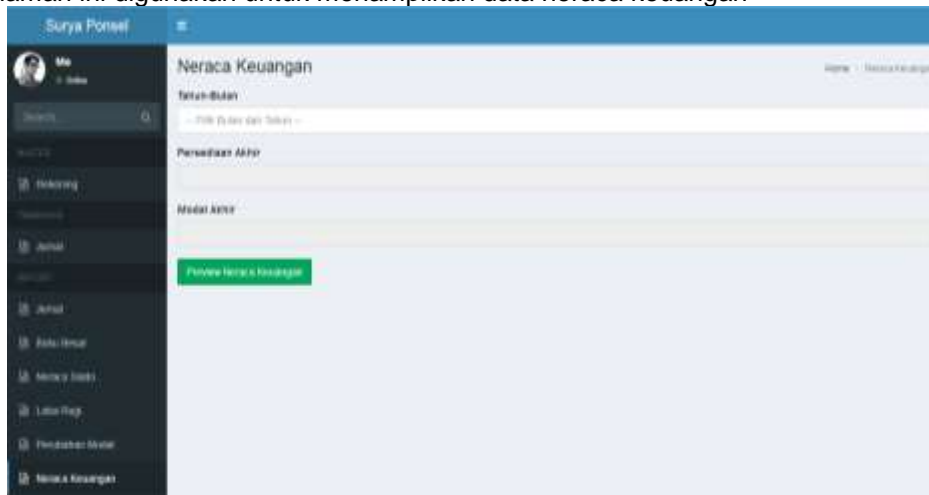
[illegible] ini digunakan untuk menampilkan data neraca keuangan

Surya Ponsel

Me
Online

Search...

Rekening

Jurnal

Jurnal
Buku Besar
Neraca Saldo
Laba Rugi
Perubahan Modal
Neraca Keuangan

Neraca Keuangan

Home > Neraca Keuangan

Tahun-Bulan
-- Pilih Bulan dan Tahun --

Persediaan Akhir

Modal Akhir

Preview Neraca Keuangan